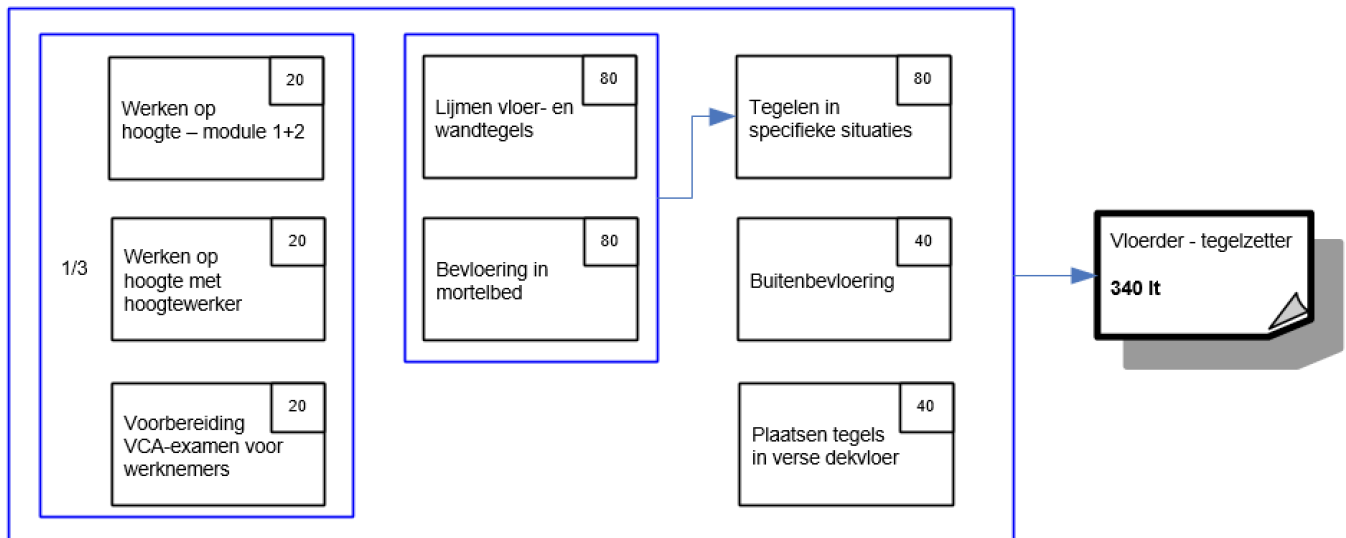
1/3

20
Werken op hoogte – module 1+2

20
Werken op hoogte met hoogtewerker

20
Voorbereiding VCA-examen voor werknemers

80
Lijmen vloer- en wandtegels

80
Bevloering in mortelbed

80
Tegelen in specifieke situaties

40
Buitenbevloering

40
Plaatsen tegels in verse dekvloer

Vloerder - tegelzetter

**340 lt**